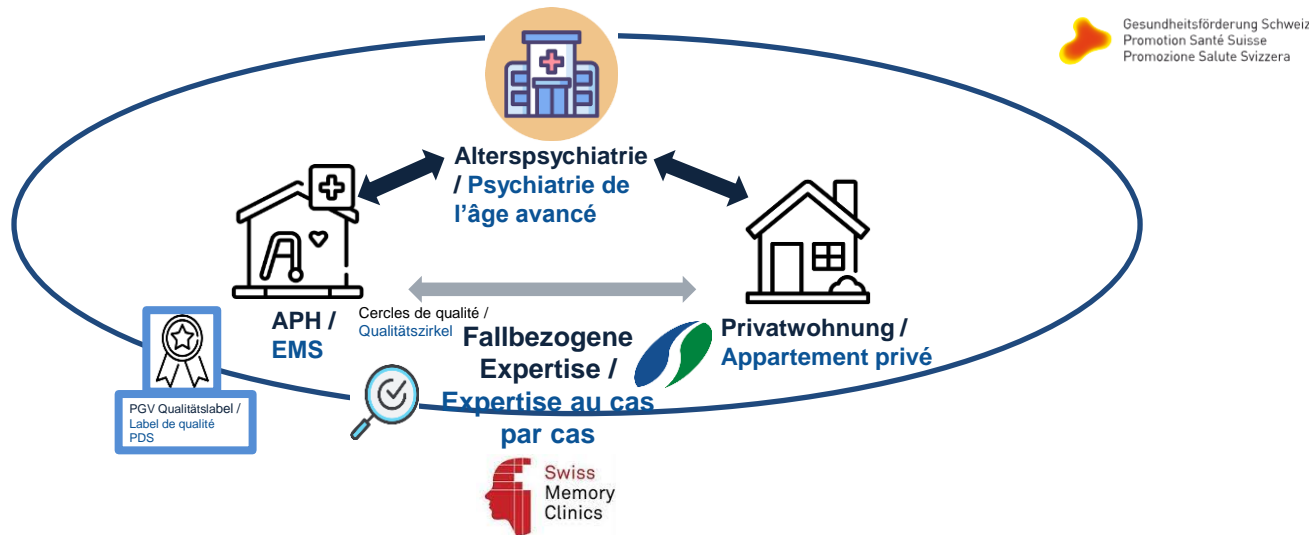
Gesundheitsförderung Schweiz
Promotion Santé Suisse
Promozione Salute Svizzera

Alterspsychiatrie / Psychiatrie de l'âge avancé

APH / EMS

Cercles de qualité / Qualitätszirkel

Fallbezogene Expertise / Expertise au cas par cas

Privatwohnung / Appartement privé

PGV Qualitätslabel / Label de qualité PDS

Swiss Memory Clinics